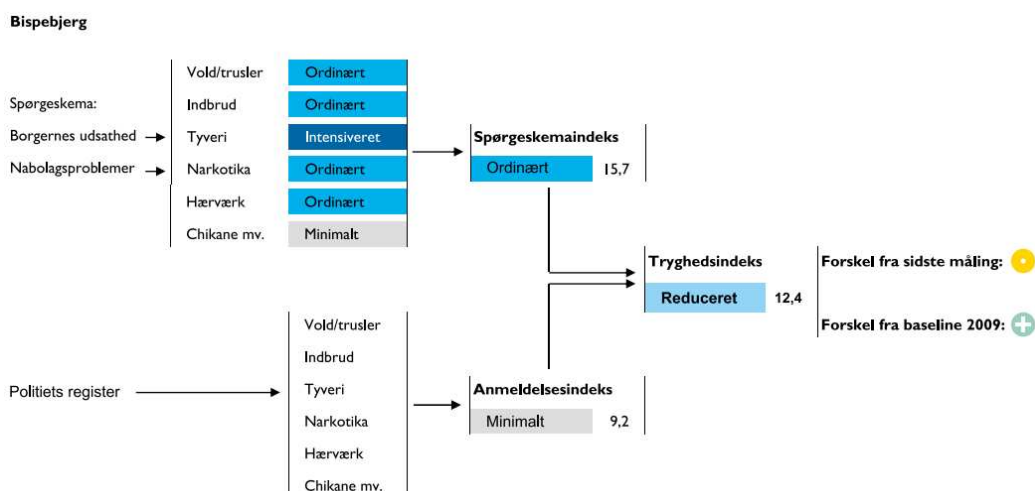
Bispebjerg

Spørgeskema:
Borgernes udsathed
Nabolagsproblemer

Vold/trusler
Indbrud
Tyveri
Narkotika
Hærværk
Chikane mv.

Ordinært
Ordinært
Intensiveret
Ordinært
Ordinært
Minimalt

Spørgeskemaindeks
Ordinært 15,7

Tryghedsindeks
Reduceret 12,4

Forskel fra sidste måling:
Forskel fra baseline 2009:

Politiets register

Vold/trusler
Indbrud
Tyveri
Narkotika
Hærværk
Chikane mv.

Anmeldelsesindeks
Minimalt 9,2